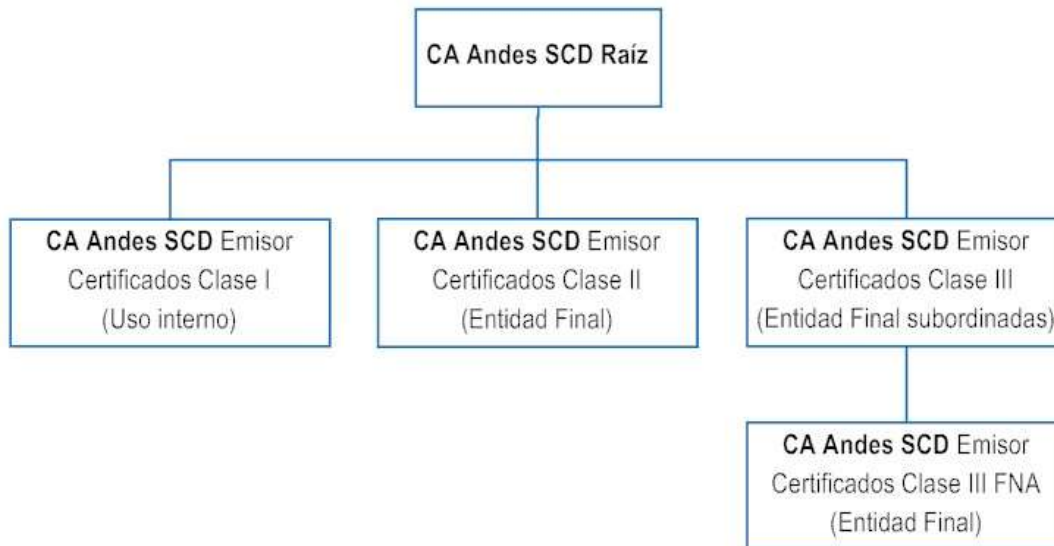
CA Andes SCD Raíz

CA Andes SCD Emisor
Certificados Clase I
(Uso interno)

CA Andes SCD Emisor
Certificados Clase II
(Entidad Final)

CA Andes SCD Emisor
Certificados Clase III
(Entidad Final subordinadas)

CA Andes SCD Emisor
Certificados Clase III FNA
(Entidad Final)